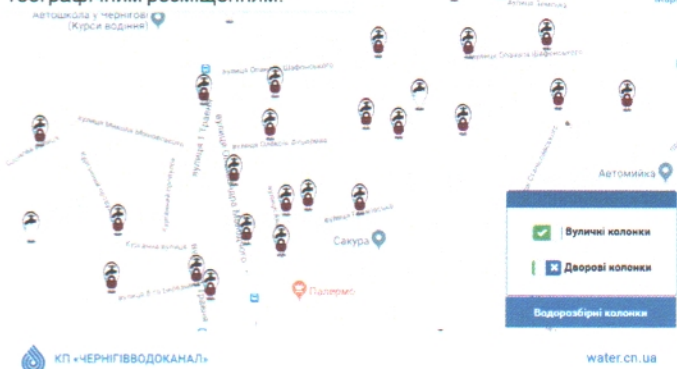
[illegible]графічним розміщенням

Автошкола у Чернігові (Курси водіння)

вулиця Олени Шафонського

вулиця Олекси Шафонського

Автомийка

Сакура

Палермо

Вуличні колонки

Дворові колонки

Водорозбірні колонки

КП «ЧЕРНІГІВВОДОКАНАЛ»

water.cn.ua